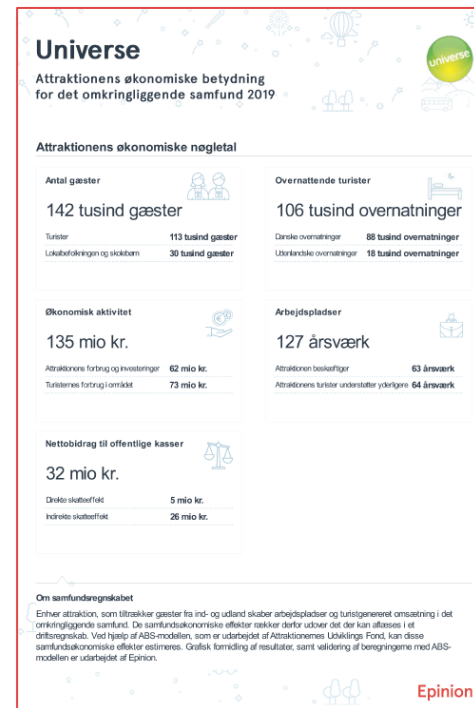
Universe

Attraktionens økonomiske betydning for det omkringliggende samfund 2019

universe

Attraktionens økonomiske nøgletal

Antal gæster

142 tusind gæster

| | |
|---|---|
| Turister | 113 tusind gæster |
| Lokalbefolkningen og skolebørn | 30 tusind gæster |

Overnattende turister

106 tusind overnatninger

| | |
|---|---|
| Danske overnatninger | 88 tusind overnatninger |
| Udenlandske overnatninger | 18 tusind overnatninger |

Økonomisk aktivitet

135 mio kr.

| | |
|---|---|
| Attraktionens forbrug og investeringer | 62 mio kr. |
| Turisternes forbrug i området | 73 mio kr. |

Arbejdspladser

127 årsværk

| | |
|---|---|
| Attraktionen beskæftiger | 63 årsværk |
| Attraktionens turister understøtter yderligere | 64 årsværk |

Nettobidrag til offentlige kasser

32 mio kr.

| | |
|---|---|
| Direkte skatteeffekt | 5 mio kr. |
| Indirekte skatteeffekt | 26 mio kr. |

Om samfundsregnskabet

Enhver attraktion, som tiltrækker gæster fra ind- og udland skaber arbejdspladser og turistgenereret omsætning i det omkringliggende samfund. De samfundsøkonomiske effekter rækker derfor udover det der kan aflæses i et driftsregnskab. Ved hjælp af ABS-modellen, som er udarbejdet af Attraktionernes Udviklings Fond, kan disse samfundsøkonomiske effekter estimeres. Grafisk formidling af resultater, samt validering af beregningerne med ABS-modellen er udarbejdet af Epinion.

Epinion